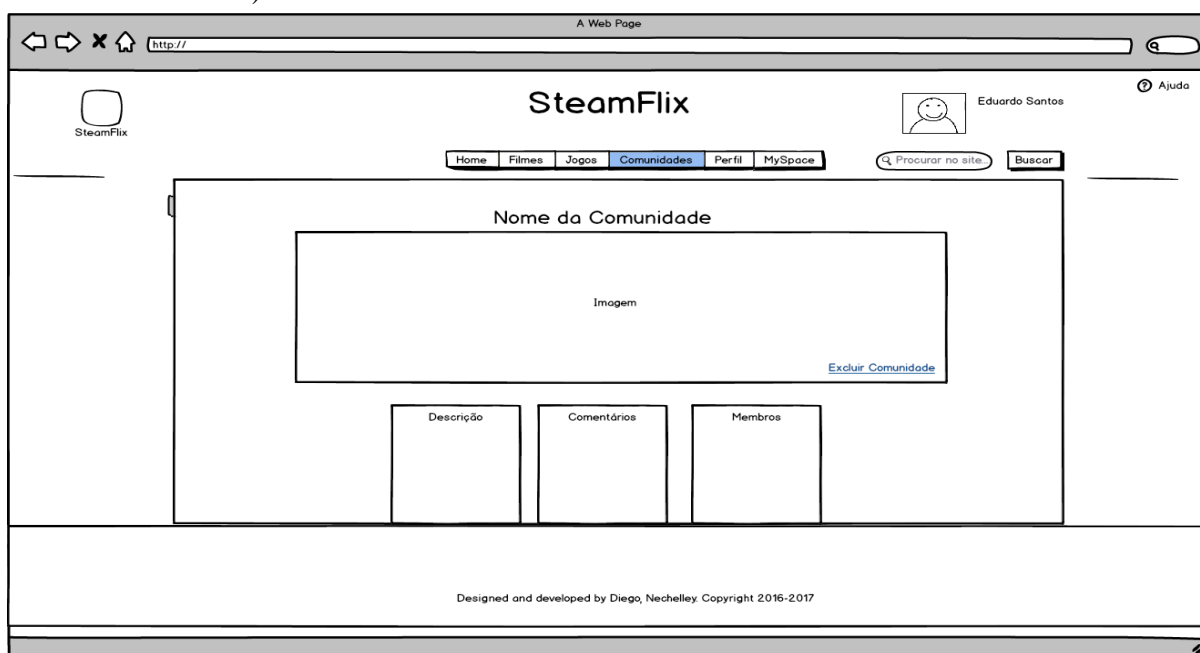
A Web Page

http://

SteamFlix

SteamFlix

Eduardo Santos

Ajuda

Home | Filmes | Jogos | Comunidades | Perfil | MySpace

Procurar no site.

Buscar

Nome da Comunidade

Imagem

Excluir Comunidade

Descrição

Comentários

Membros

Designed and developed by Diego, Nechelley. Copyright 2016-2017